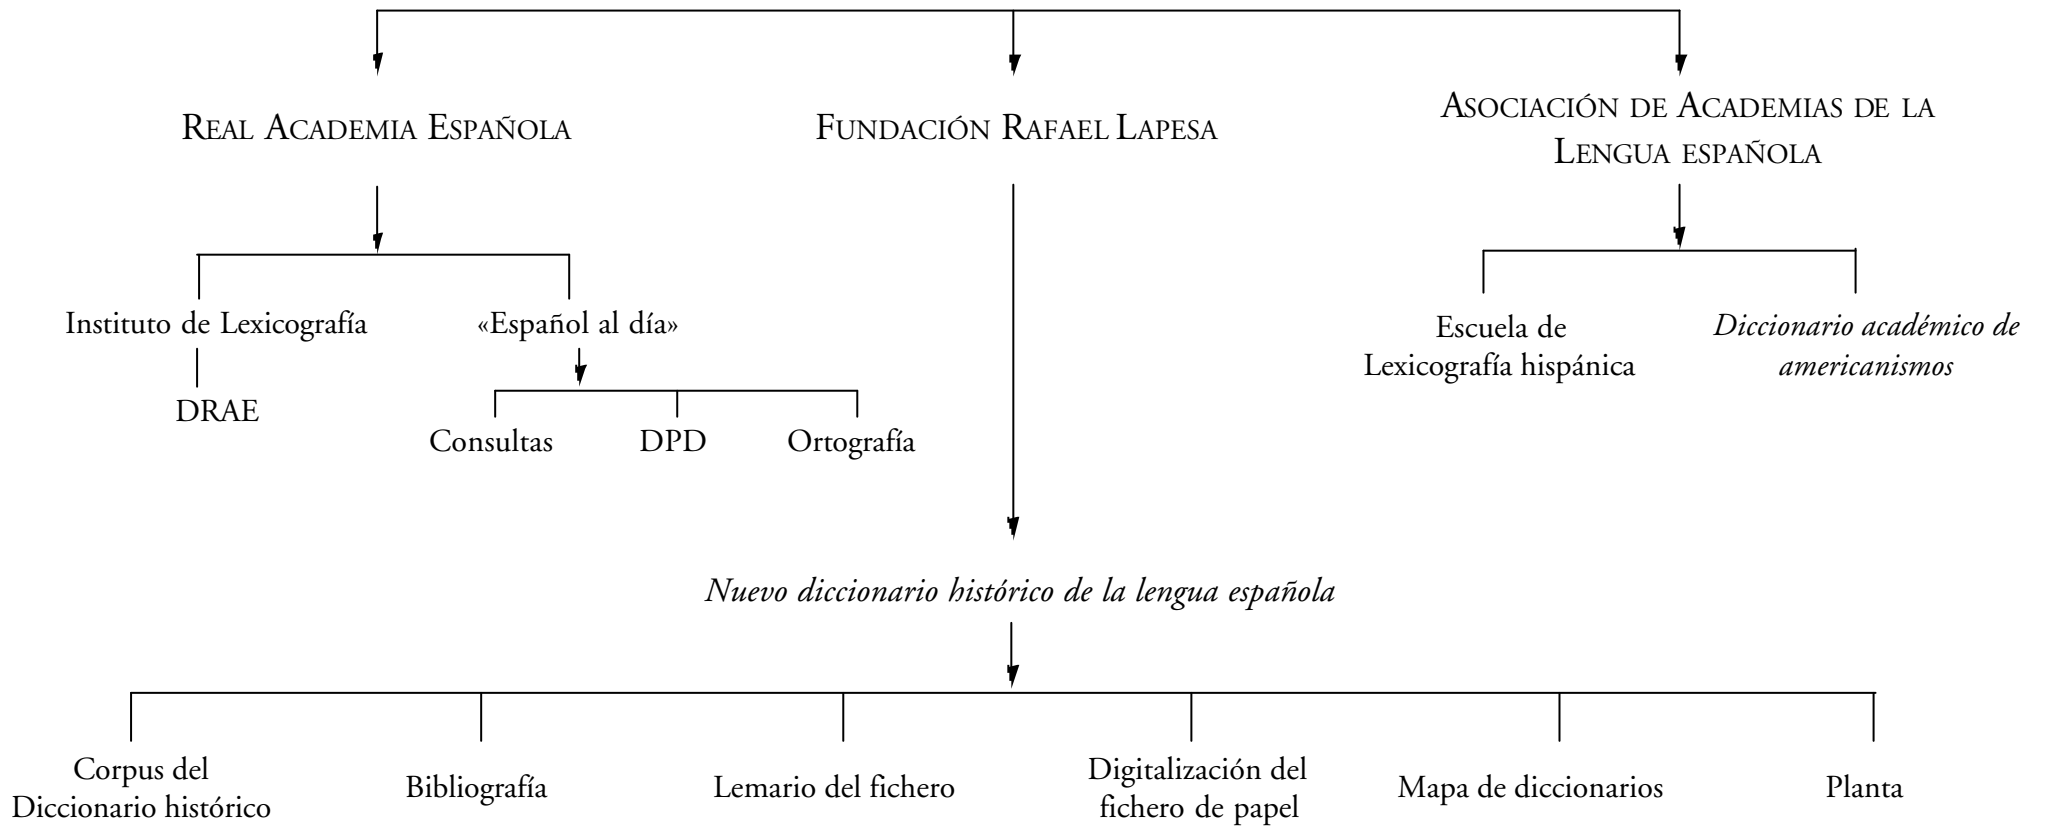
REAL ACADEMIA ESPAÑOLA

FUNDACIÓN RAFAEL LAPESA

ASOCIACIÓN DE ACADEMIAS DE LA LENGUA ESPAÑOLA

Instituto de Lexicografía

«Español al día»

DRAE

Consultas

DPD

Ortografía

Escuela de Lexicografía hispánica

*Diccionario académico de americanismos*

*Nuevo diccionario histórico de la lengua española*

Corpus del Diccionario histórico

Bibliografía

Lemario del fichero

Digitalización del fichero de papel

Mapa de diccionarios

Planta